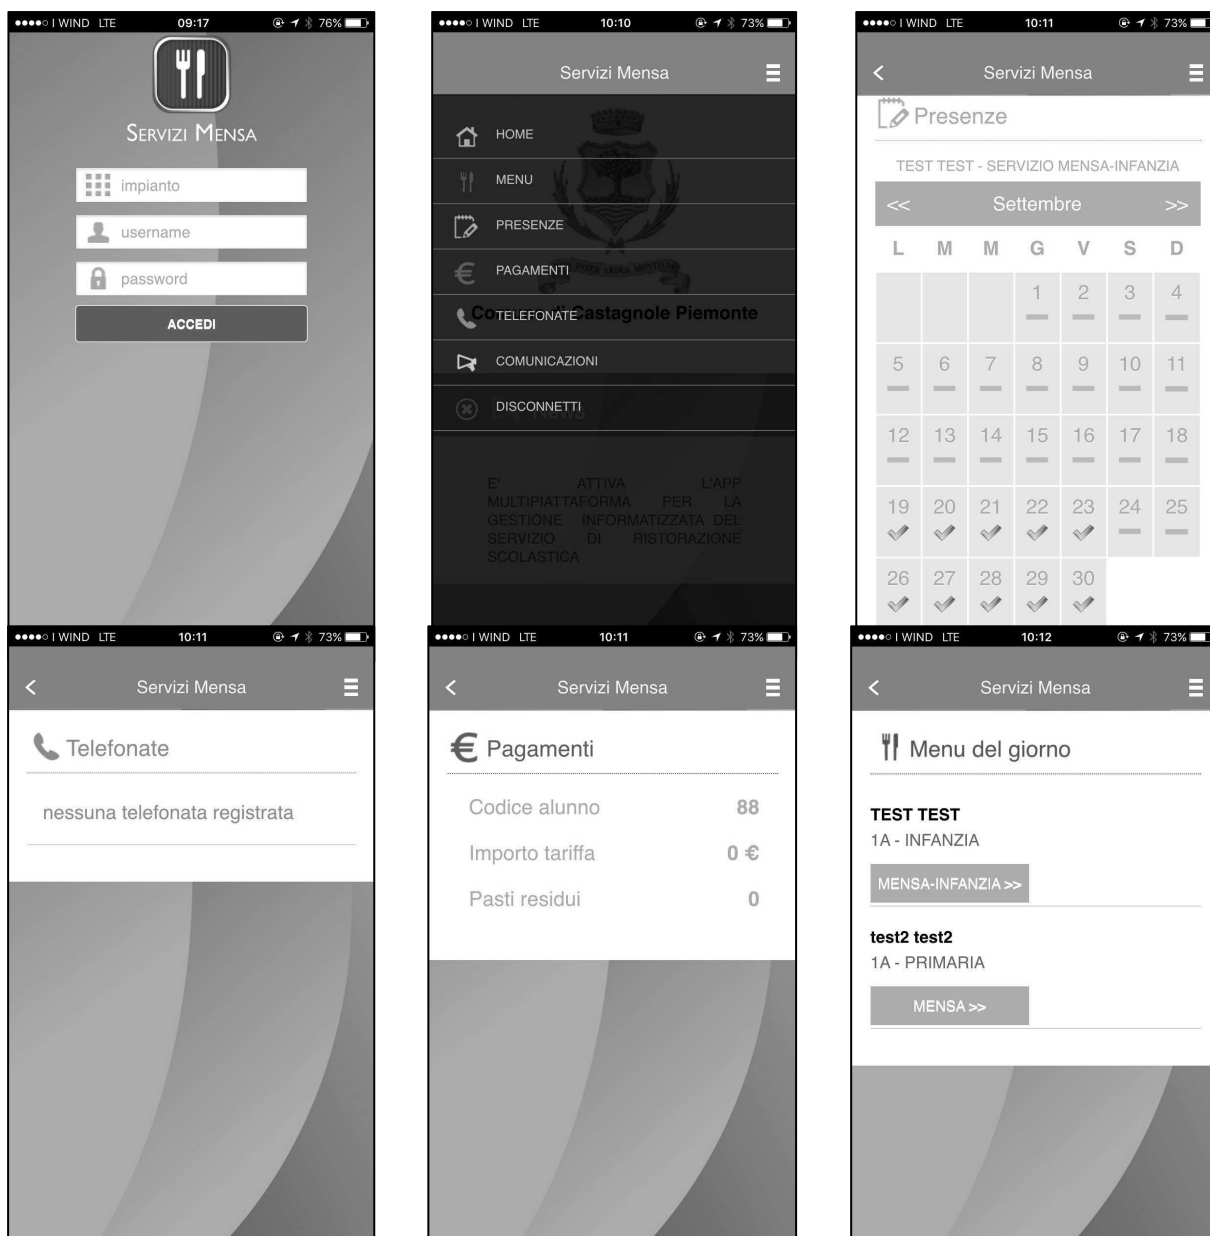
●●●●○ I WIND LTE 09:17 76%

SERVIZI MENSA

impianto

username

password

ACCEDI

●●●●○ I WIND LTE 10:10 73%

Servizi Mensa

HOME

MENU

PRESENZE

PAGAMENTI

Comune di Castagnole Piemonte

TELEFONATE

COMUNICAZIONI

DISCONNETTI

E' ATTIVA L'APP MULTIPIATTAFORMA PER LA GESTIONE INFORMATIZZATA DEL SERVIZIO DI RISTORAZIONE SCOLASTICA

●●●●○ I WIND LTE 10:11 73%

Servizi Mensa

Presenze

TEST TEST - SERVIZIO MENSA-INFANZIA

<< Settembre >>

| L | M | M | G | V | S | D |
|---|---|---|---|---|---|---|
| | | | 1 | 2 | 3 | 4 |
| 5 | 6 | 7 | 8 | 9 | 10 | 11 |
| 12 | 13 | 14 | 15 | 16 | 17 | 18 |
| 19 | 20 | 21 | 22 | 23 | 24 | 25 |
| 26 | 27 | 28 | 29 | 30 | | |

●●●●○ I WIND LTE 10:11 73%

Servizi Mensa

Telefonate

nessuna telefonata registrata

●●●●○ I WIND LTE 10:11 73%

Servizi Mensa

Pagamenti

Codice alunno 88

Importo tariffa 0 €

Pasti residui 0

●●●●○ I WIND LTE 10:12 73%

Servizi Mensa

Menu del giorno

TEST TEST
1A - INFANZIA

MENSA-INFANZIA >>

test2 test2
1A - PRIMARIA

MENSA >>